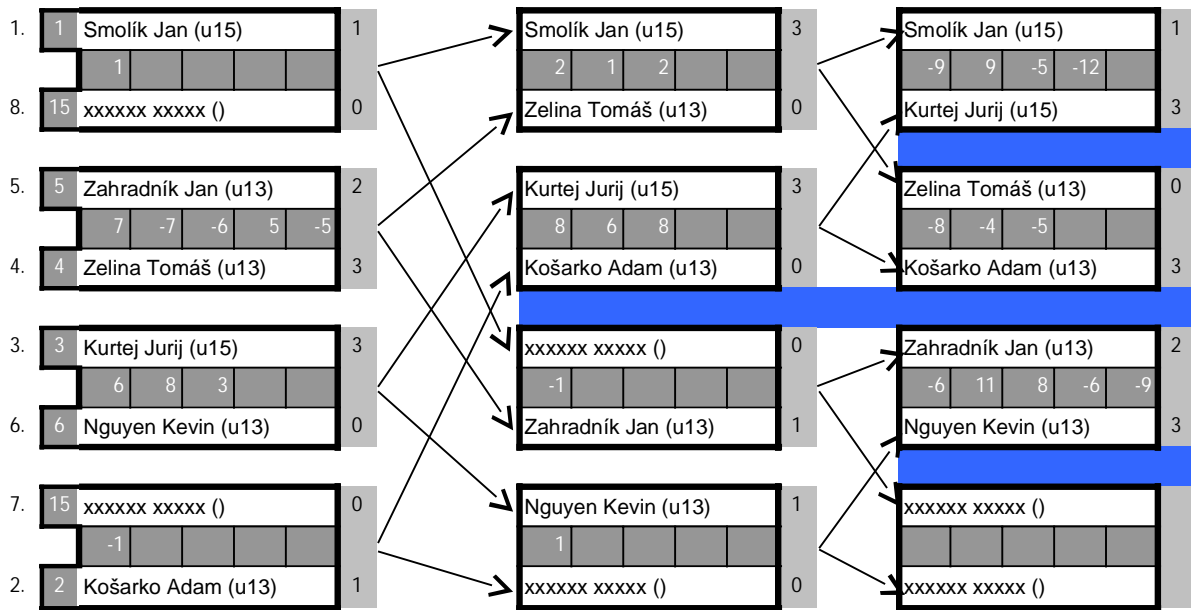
1. 1 Smolík Jan (u15) 1
1
8. 15 xxxxxx xxxxx () 0

5. 5 Zahradník Jan (u13) 2
7 -7 -6 5 -5
4. 4 Zelina Tomáš (u13) 3

3. 3 Kurtej Jurij (u15) 3
6 8 3
6. 6 Nguyen Kevin (u13) 0

7. 15 xxxxxx xxxxx () 0
-1
2. 2 Košarko Adam (u13) 1

Smolík Jan (u15) 3
2 1 2
Zelina Tomáš (u13) 0

Kurtej Jurij (u15) 3
8 6 8
Košarko Adam (u13) 0

xxxxxx xxxxx () 0
-1
Zahradník Jan (u13) 1

Nguyen Kevin (u13) 1
1
xxxxxx xxxxx () 0

Smolík Jan (u15) 1
-9 9 -5 -12
Kurtej Jurij (u15) 3

Zelina Tomáš (u13) 0
-8 -4 -5
Košarko Adam (u13) 3

Zahradník Jan (u13) 2
-6 11 8 -6 -9
Nguyen Kevin (u13) 3

xxxxxx xxxxx ()
xxxxxx xxxxx ()